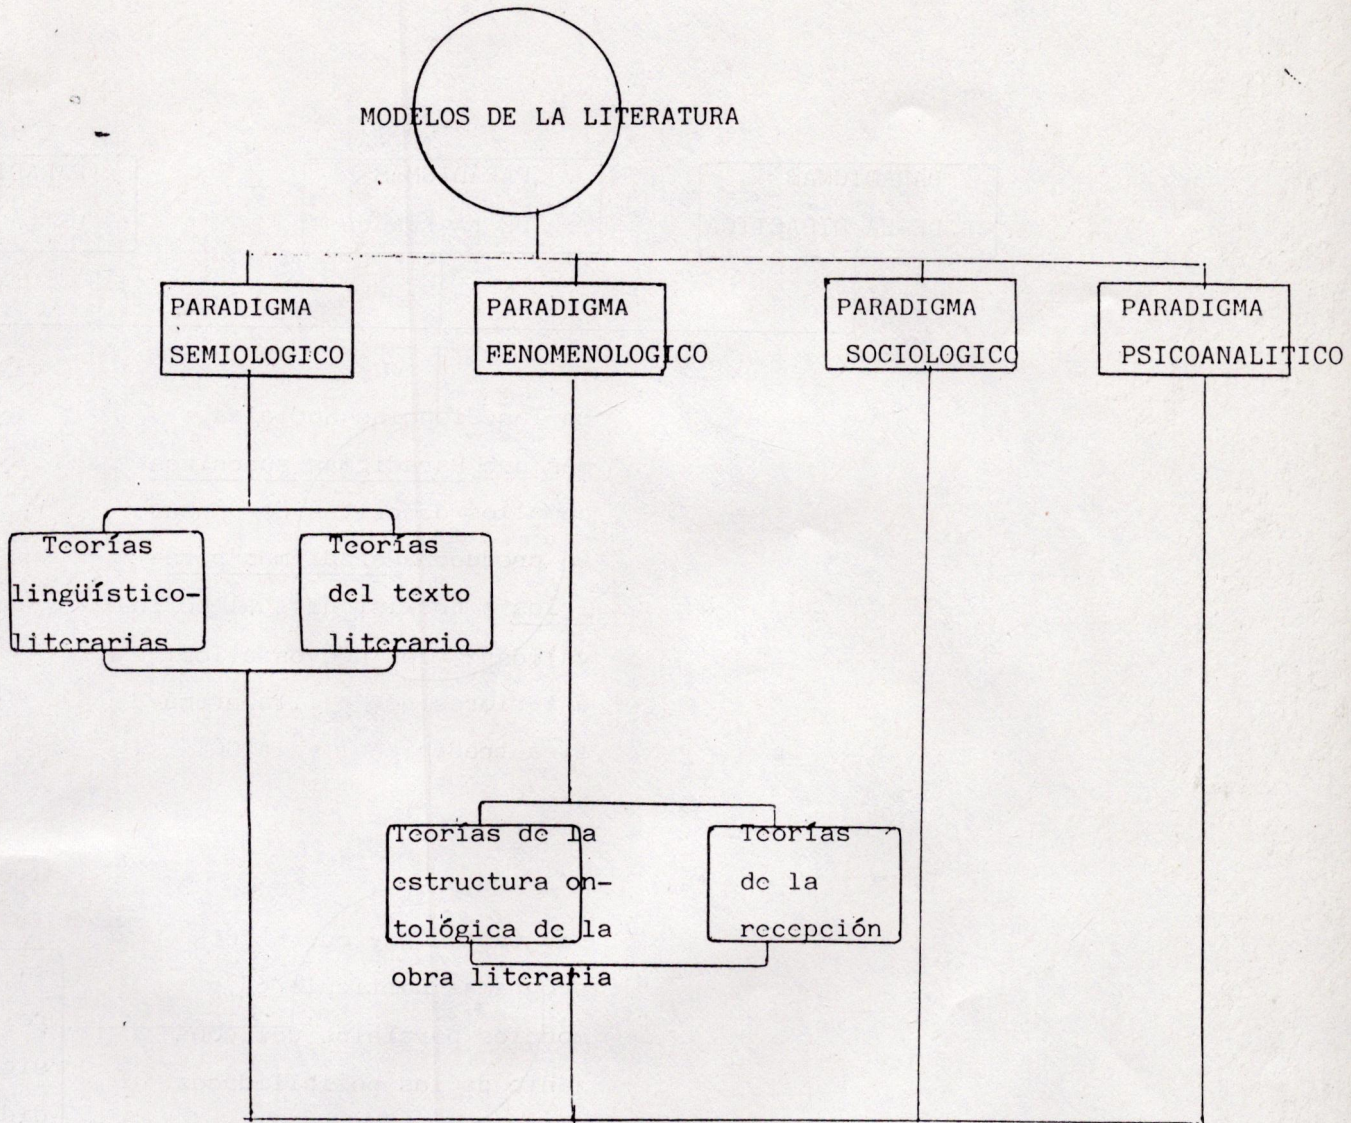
MODELOS DE LA LITERATURA

PARADIGMA SEMIOLOGICO

PARADIGMA FENOMENOLOGICO

PARADIGMA SOCIOLOGICO

PARADIGMA PSICOANALITICO

Teorías lingüístico-literarias

Teorías del texto literario

Teorías de la estructura ontológica de la obra literaria

Teorías de la recepción